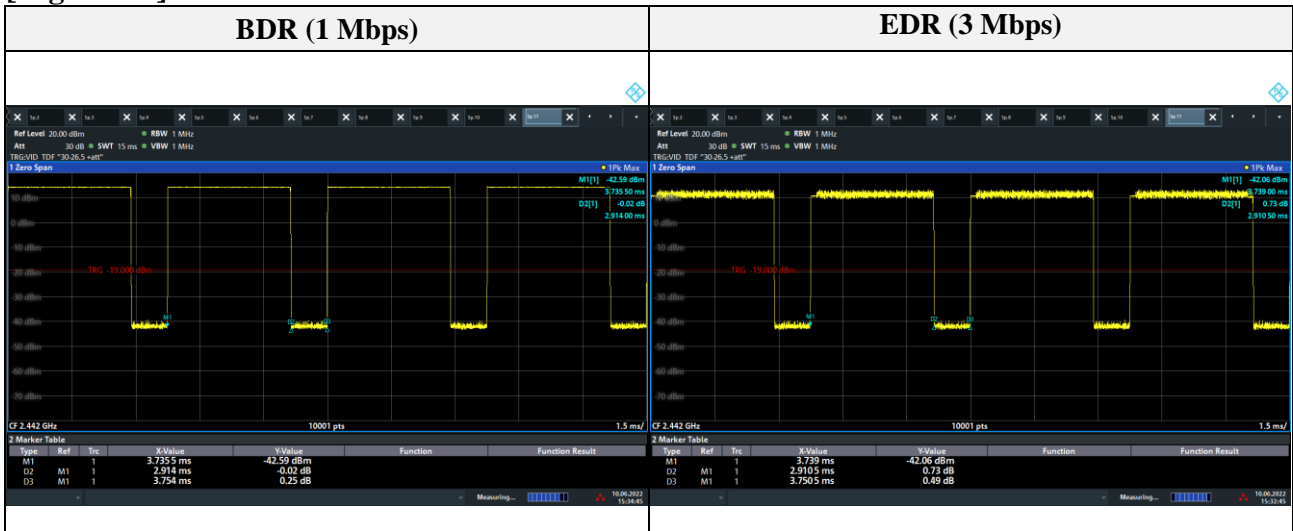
| BDR (1 Mbps) | EDR (3 Mbps) |
|---|---|
| Ref Level 20.00 dBm ● RBW 1 MHz<br>Att 30 dB ● SWT 15 ms ● VBW 1 MHz<br>TRG:VID TDF "30-26.5 +att"<br>1 Zero Span ● 1Pk Max<br>M1[1] -42.59 dBm 3.735 50 ms<br>D2[1] -0.02 dB 2.914 00 ms<br>10 dBm<br>0 dBm<br>-10 dBm<br>-20 dBm TRG -19.000 dBm<br>-30 dBm<br>-40 dBm M1 D2 D3<br>-50 dBm<br>-60 dBm<br>-70 dBm<br>CF 2.442 GHz 10001 pts 1.5 ms/<br>2 Marker Table<br>Type Ref Trc X-Value Y-Value Function Function Result<br>M1 1 3.7355 ms -42.59 dBm<br>D2 M1 1 2.914 ms -0.02 dB<br>D3 M1 1 3.754 ms 0.25 dB<br>Measuring... 10.06.2022 15:34:45 | Ref Level 20.00 dBm ● RBW 1 MHz<br>Att 30 dB ● SWT 15 ms ● VBW 1 MHz<br>TRG:VID TDF "30-26.5 +att"<br>1 Zero Span ● 1Pk Max<br>M1[1] -42.06 dBm 3.739 00 ms<br>D2[1] 0.73 dB 2.910 50 ms<br>10 dBm<br>0 dBm<br>-10 dBm<br>-20 dBm TRG -19.000 dBm<br>-30 dBm<br>-40 dBm M1 D2 D3<br>-50 dBm<br>-60 dBm<br>-70 dBm<br>CF 2.442 GHz 10001 pts 1.5 ms/<br>2 Marker Table<br>Type Ref Trc X-Value Y-Value Function Function Result<br>M1 1 3.739 ms -42.06 dBm<br>D2 M1 1 2.9105 ms 0.73 dB<br>D3 M1 1 3.7505 ms 0.49 dB<br>Measuring... 10.06.2022 15:32:45 |